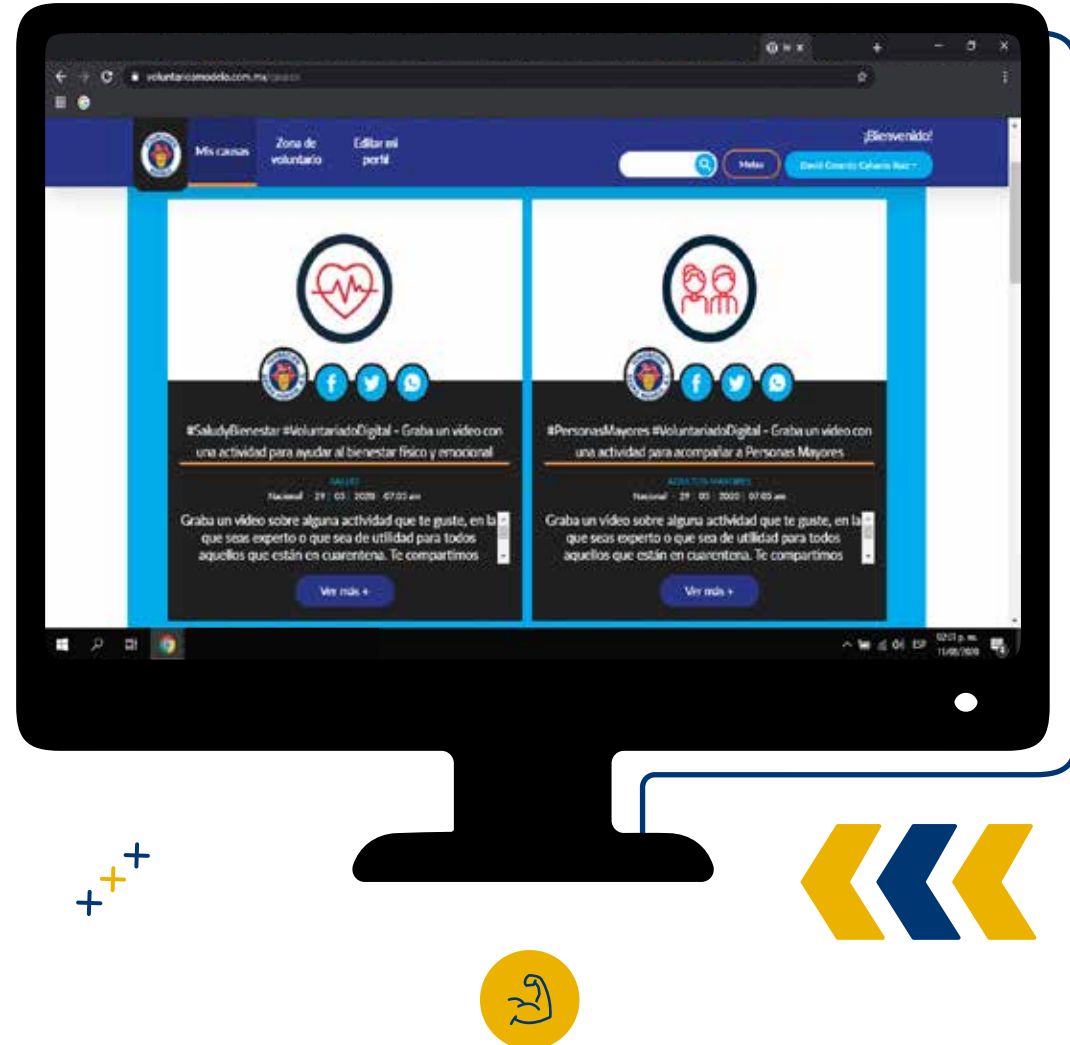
voluntariomodelo.com.mx/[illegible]

Mis causas
Zona de voluntario
Editar mi perfil
¡Bienvenido!
Metas
David Gerardo Cabrera Ruiz

#SaludyBienestar #VoluntariadoDigital - Graba un video con una actividad para ayudar al bienestar físico y emocional
SALUD
Nacional | 29 | 03 | 2020 | 07:03 am
Graba un video sobre alguna actividad que te guste, en la que seas experto o que sea de utilidad para todos aquellos que están en cuarentena. Te compartimos
Ver más +

#PersonasMayores #VoluntariadoDigital - Graba un video con una actividad para acompañar a Personas Mayores
ADULTOS MAYORES
Nacional | 29 | 03 | 2020 | 07:03 am
Graba un video sobre alguna actividad que te guste, en la que seas experto o que sea de utilidad para todos aquellos que están en cuarentena. Te compartimos
Ver más +

ESP 02:03 p. m. 11/05/2020